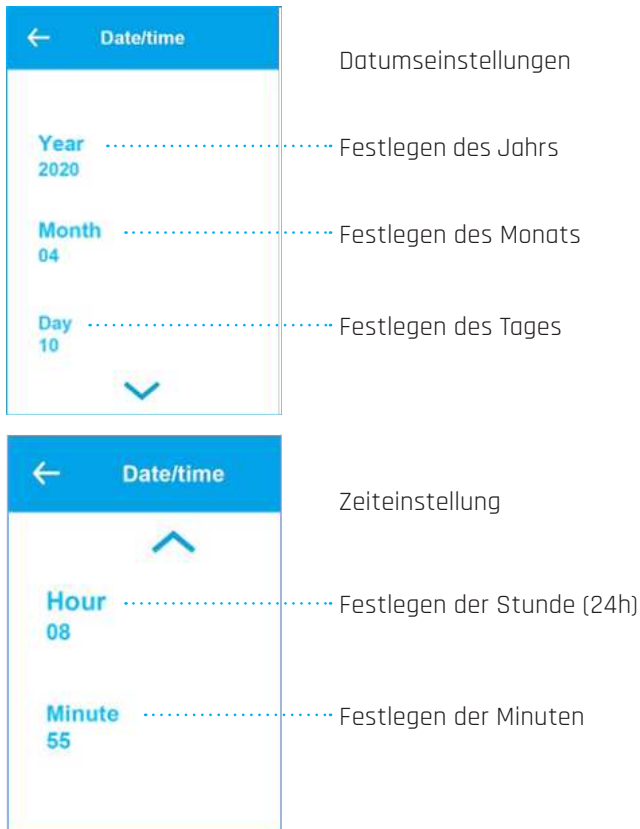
← Date/time

Datumseinstellungen

Year
2020

Festlegen des Jahrs

Month
04

Festlegen des Monats

Day
10

Festlegen des Tages

← Date/time

Zeiteinstellung

Hour
08

Festlegen der Stunde (24h)

Minute
55

Festlegen der Minuten